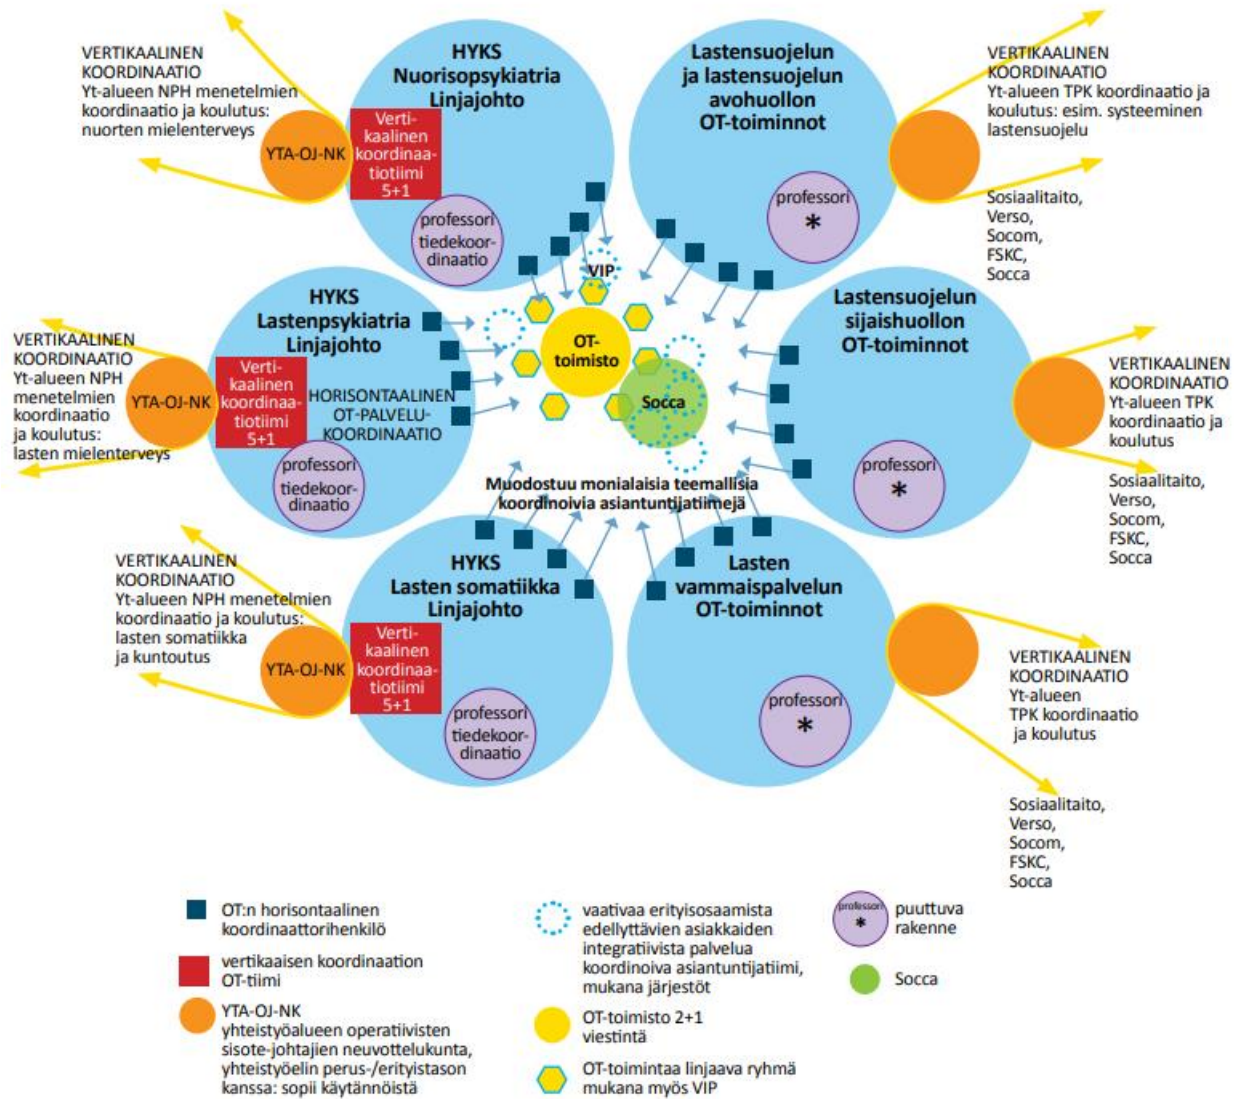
VERTIKAALINEN KOORDINAATIO
Yt-alueen NPH menetelmien koordinaatio ja koulutus: nuorten mielenterveys

YTA-OJ-NK

HYKS
Nuorisopsykiatria
Linjajohto

Vertikaalinen koordinaatiotiimi 5+1

professori tiedekoordinaatio

Lastensuojelun ja lastensuojelun avohuollon OT-toiminnot

professori
*

VERTIKAALINEN KOORDINAATIO
Yt-alueen TPK koordinaatio ja koulutus: esim. systeeminen lastensuojelu

Sosiaalitaito, Verso, Socom, FSKC, Socca

VIP

OT-toimisto

Socca

VERTIKAALINEN KOORDINAATIO
Yt-alueen NPH menetelmien koordinaatio ja koulutus: lasten mielenterveys

YTA-OJ-NK

HYKS
Lastenpsykiatria
Linjajohto

Vertikaalinen koordinaatiotiimi 5+1

HORISONTAALINEN OT-PALVELUKOORDINAATIO

professori tiedekoordinaatio

Lastensuojelun sijaishuollon OT-toiminnot

professori
*

VERTIKAALINEN KOORDINAATIO
Yt-alueen TPK koordinaatio ja koulutus

Sosiaalitaito, Verso, Socom, FSKC, Socca

Muodostuu monialaisia teemallisia koordinoivia asiantuntijatiimejä

VERTIKAALINEN KOORDINAATIO
Yt-alueen NPH menetelmien koordinaatio ja koulutus: lasten somatiikka ja kuntoutus

YTA-OJ-NK

HYKS
Lasten somatiikka
Linjajohto

Vertikaalinen koordinaatiotiimi 5+1

professori tiedekoordinaatio

Lasten vammaispalvelun OT-toiminnot

professori
*

VERTIKAALINEN KOORDINAATIO
Yt-alueen TPK koordinaatio ja koulutus

Sosiaalitaito, Verso, Socom, FSKC, Socca

OT:n horisontaalinen koordinaattorihenkilö

vertikaaisen koordinaation OT-tiimi

YTA-OJ-NK
yhteistyöalueen operatiivisten sisote-johtajien neuvottelukunta, yhteistyöelin perus-/erityistason kanssa: sopii käytännöistä

vaativaa erityisosaamista edellyttävien asiakkaiden integratiivista palvelua koordinoiva asiantuntijatiimi, mukana järjestöt

OT-toimisto 2+1 viestintä

OT-toimintaa linjaava ryhmä mukana myös VIP

professori
*
puuttuva rakenne

Socca